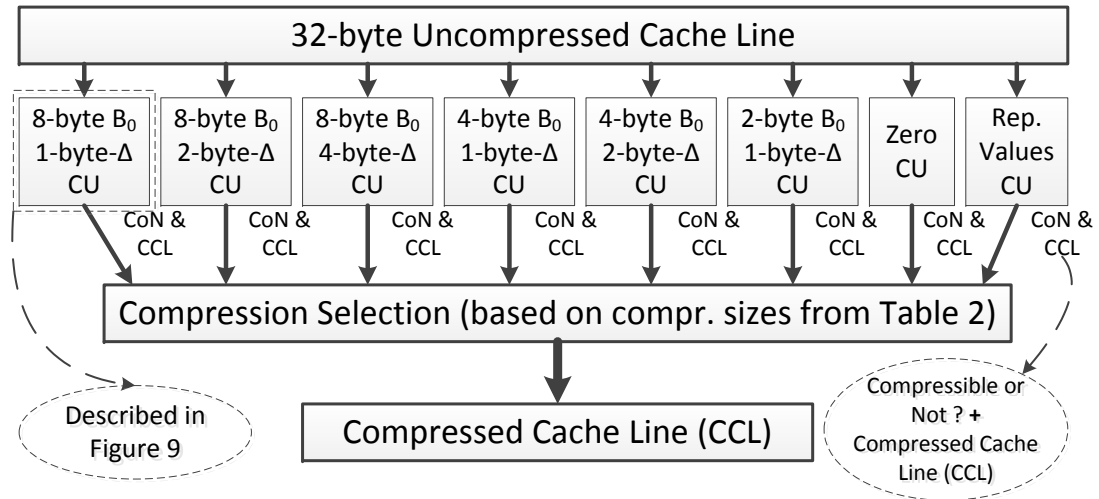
32-byte Uncompressed Cache Line

8-byte $B_0$ 1-byte-Δ CU

8-byte $B_0$ 2-byte-Δ CU

8-byte $B_0$ 4-byte-Δ CU

4-byte $B_0$ 1-byte-Δ CU

4-byte $B_0$ 2-byte-Δ CU

2-byte $B_0$ 1-byte-Δ CU

Zero CU

Rep. Values CU

CoN & CCL

CoN & CCL

CoN & CCL

CoN & CCL

CoN & CCL

CoN & CCL

CoN & CCL

CoN & CCL

Compression Selection (based on compr. sizes from Table 2)

Described in Figure 9

Compressed Cache Line (CCL)

Compressible or Not ? + Compressed Cache Line (CCL)